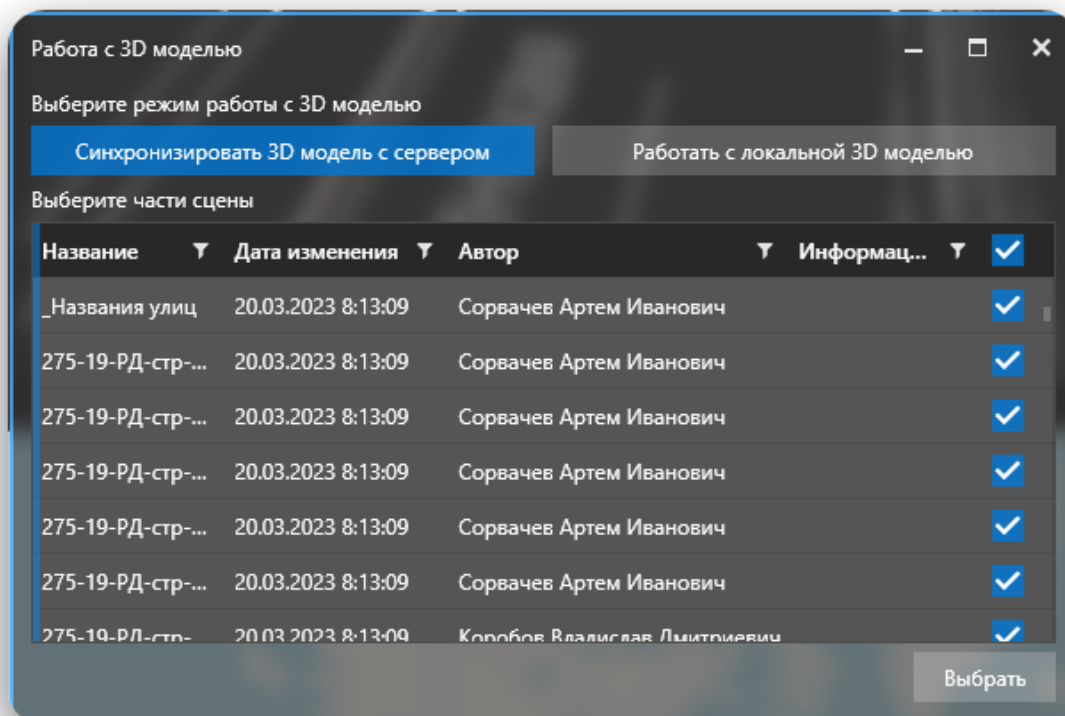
Работа с 3D моделью

Выберите режим работы с 3D моделью

Синхронизировать 3D модель с сервером

Работать с локальной 3D моделью

Выберите части сцены

| Название | Дата изменения | Автор | Информац... | ✓ |
|---|---|---|---|---|
| _Названия улиц | 20.03.2023 8:13:09 | Сорвачев Артем Иванович | | ✓ |
| 275-19-РД-стр-... | 20.03.2023 8:13:09 | Сорвачев Артем Иванович | | ✓ |
| 275-19-РД-стр-... | 20.03.2023 8:13:09 | Сорвачев Артем Иванович | | ✓ |
| 275-19-РД-стр-... | 20.03.2023 8:13:09 | Сорвачев Артем Иванович | | ✓ |
| 275-19-РД-стр-... | 20.03.2023 8:13:09 | Сорвачев Артем Иванович | | ✓ |
| 275-19-РД-стр-... | 20.03.2023 8:13:09 | Сорвачев Артем Иванович | | ✓ |
| 275-19-РД-стр-... | 20.03.2023 8:13:09 | Коробов Владислав Дмитриевич | | ✓ |

Выбрать